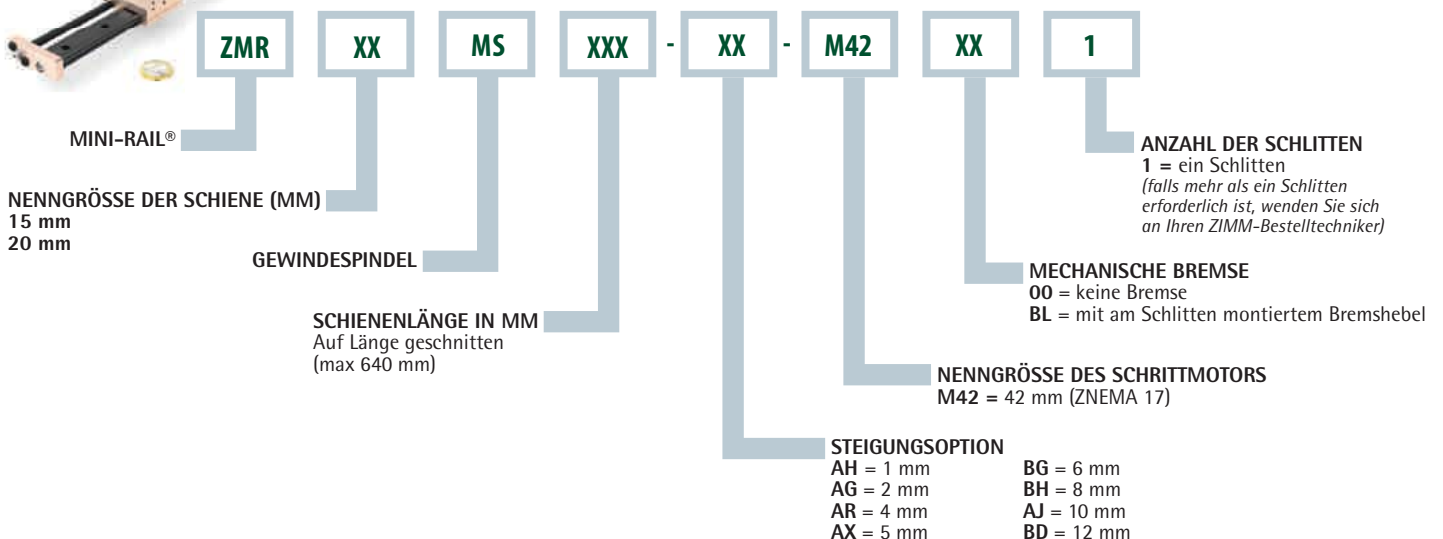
ZMR XX MS XXX - XX - M42 XX 1

MINI-RAIL®

NENNGRÖSSE DER SCHIENE (MM)
15 mm
20 mm

GEWINDESPINDEL

SCHIENENLÄNGE IN MM
Auf Länge geschnitten
(max 640 mm)

STEIGUNGSOPTION
AH = 1 mm
AG = 2 mm
AR = 4 mm
AX = 5 mm
BG = 6 mm
BH = 8 mm
AJ = 10 mm
BD = 12 mm

NENNGRÖSSE DES SCHRITTMOTORS
M42 = 42 mm (ZNEMA 17)

MECHANISCHE BREMSE
00 = keine Bremse
BL = mit am Schlitten montiertem Bremshebel

ANZAHL DER SCHLITTEN
1 = ein Schlitten
(falls mehr als ein Schlitten erforderlich ist, wenden Sie sich an Ihren ZIMM-Bestelltechniker)